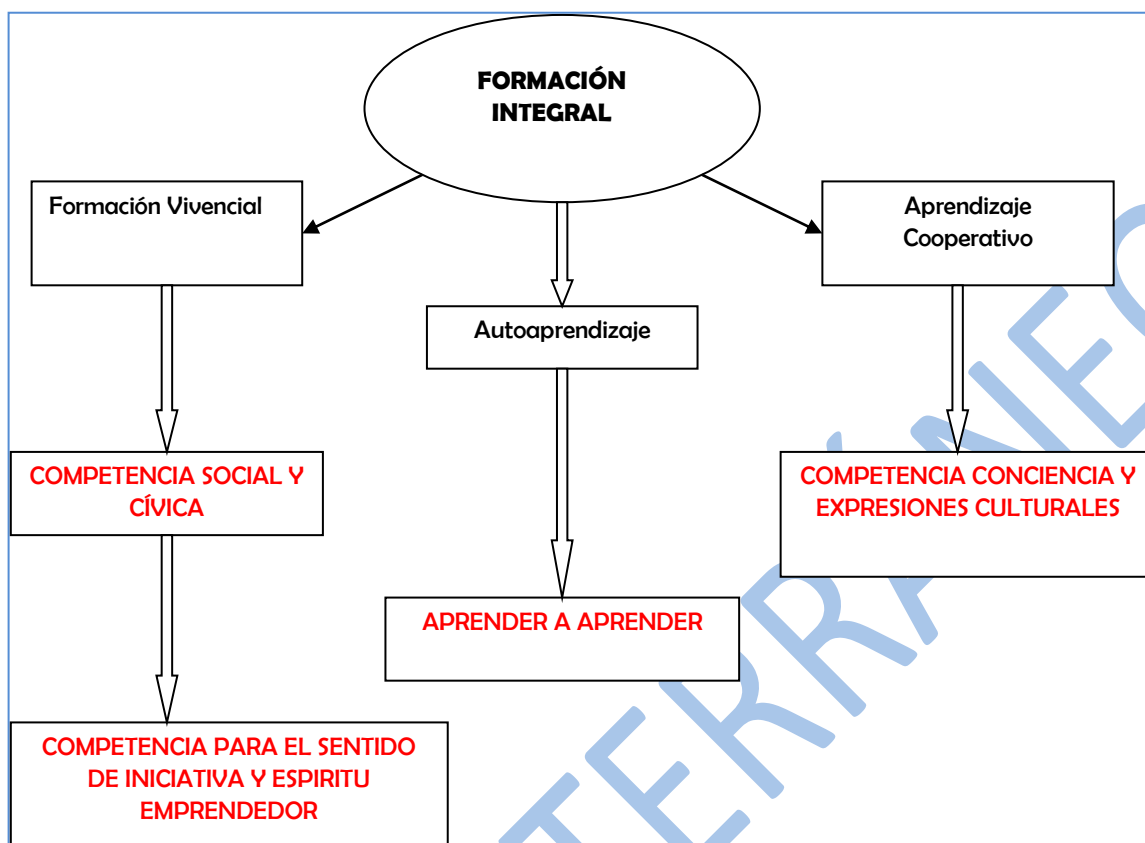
FORMACIÓN INTEGRAL

Formación Vivencial

Autoaprendizaje

Aprendizaje Cooperativo

COMPETENCIA SOCIAL Y CÍVICA

APRENDER A APRENDER

COMPETENCIA CONCIENCIA Y EXPRESIONES CULTURALES

COMPETENCIA PARA EL SENTIDO DE INICIATIVA Y ESPIRITU EMPRENDEDOR

TERRANEO